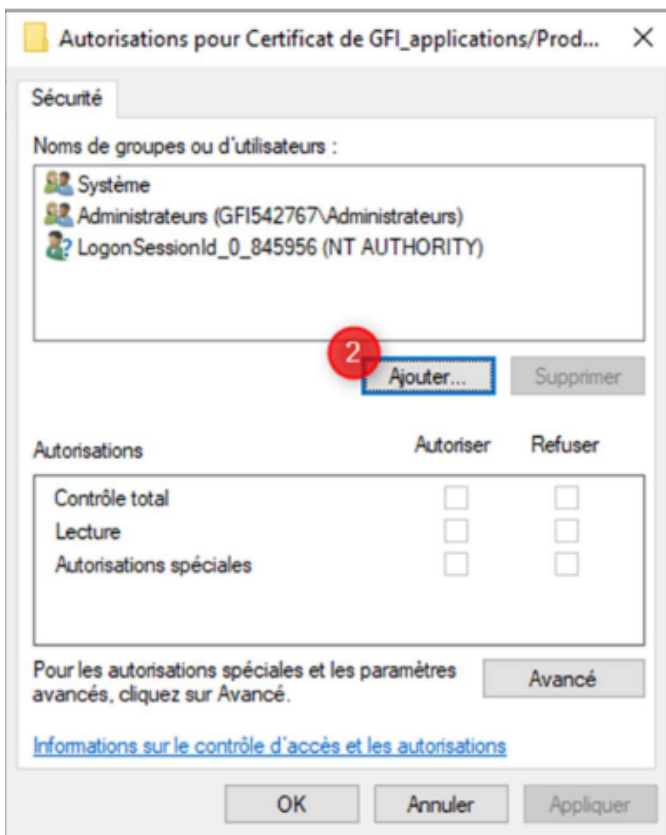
Autorisations pour Certificat de GFI_applications/Prod...

×

Sécurité

Noms de groupes ou d'utilisateurs :

Système
Administrateurs (GFI542767\Administrateurs)
LogonSessionId_0_845956 (NT AUTHORITY)

2

Ajouter...

Supprimer

| Autorisations | Autoriser | Refuser |
|---|---|---|
| Contrôle total | | |
| Lecture | | |
| Autorisations spéciales | | |

Pour les autorisations spéciales et les paramètres avancés, cliquez sur Avancé.

Avancé

Informations sur le contrôle d'accès et les autorisations

OK

Annuler

Appliquer